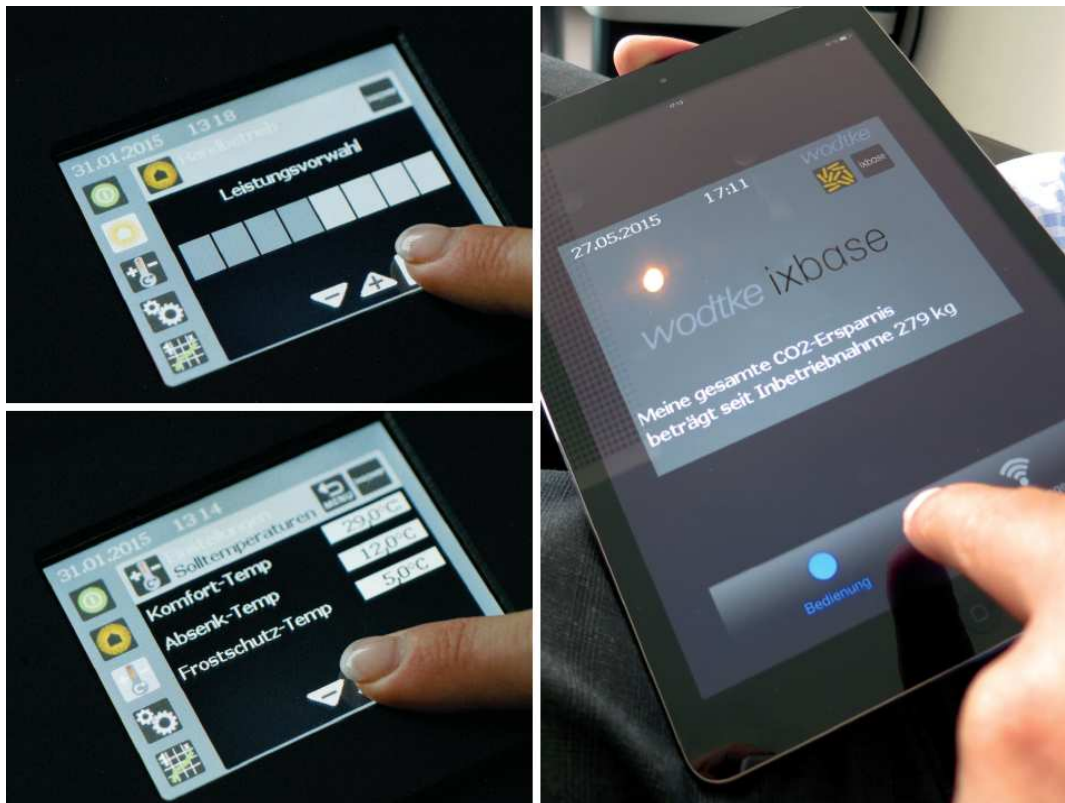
31.01.2015 13:18

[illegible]

Leistungsvorwahl

31.01.2015 13:14

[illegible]

Solltemperaturen

MENU

29,0°C

12,0°C

5,0°C

Komfort-Temp

Absenk-Temp

Frostschutz-Temp

wodtke

ixbase

27.05.2015 17:11

wodtke ixbase

Meine gesamte CO2-Ersparnis beträgt seit Inbetriebnahme 279 kg

Bedienung